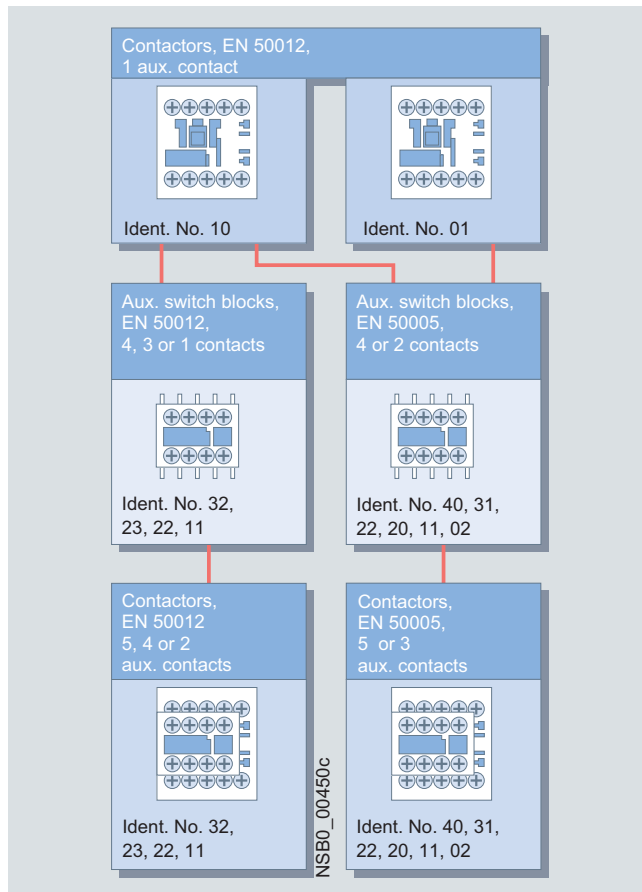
Contactors, EN 50012, 1 aux. contact

Ident. No. 10

Ident. No. 01

Aux. switch blocks, EN 50012, 4, 3 or 1 contacts

Ident. No. 32, 23, 22, 11

Aux. switch blocks, EN 50005, 4 or 2 contacts

Ident. No. 40, 31, 22, 20, 11, 02

Contactors, EN 50012 5, 4 or 2 aux. contacts

Ident. No. 32, 23, 22, 11

NSB0_00450c

Contactors, EN 50005, 5 or 3 aux. contacts

Ident. No. 40, 31, 22, 20, 11, 02